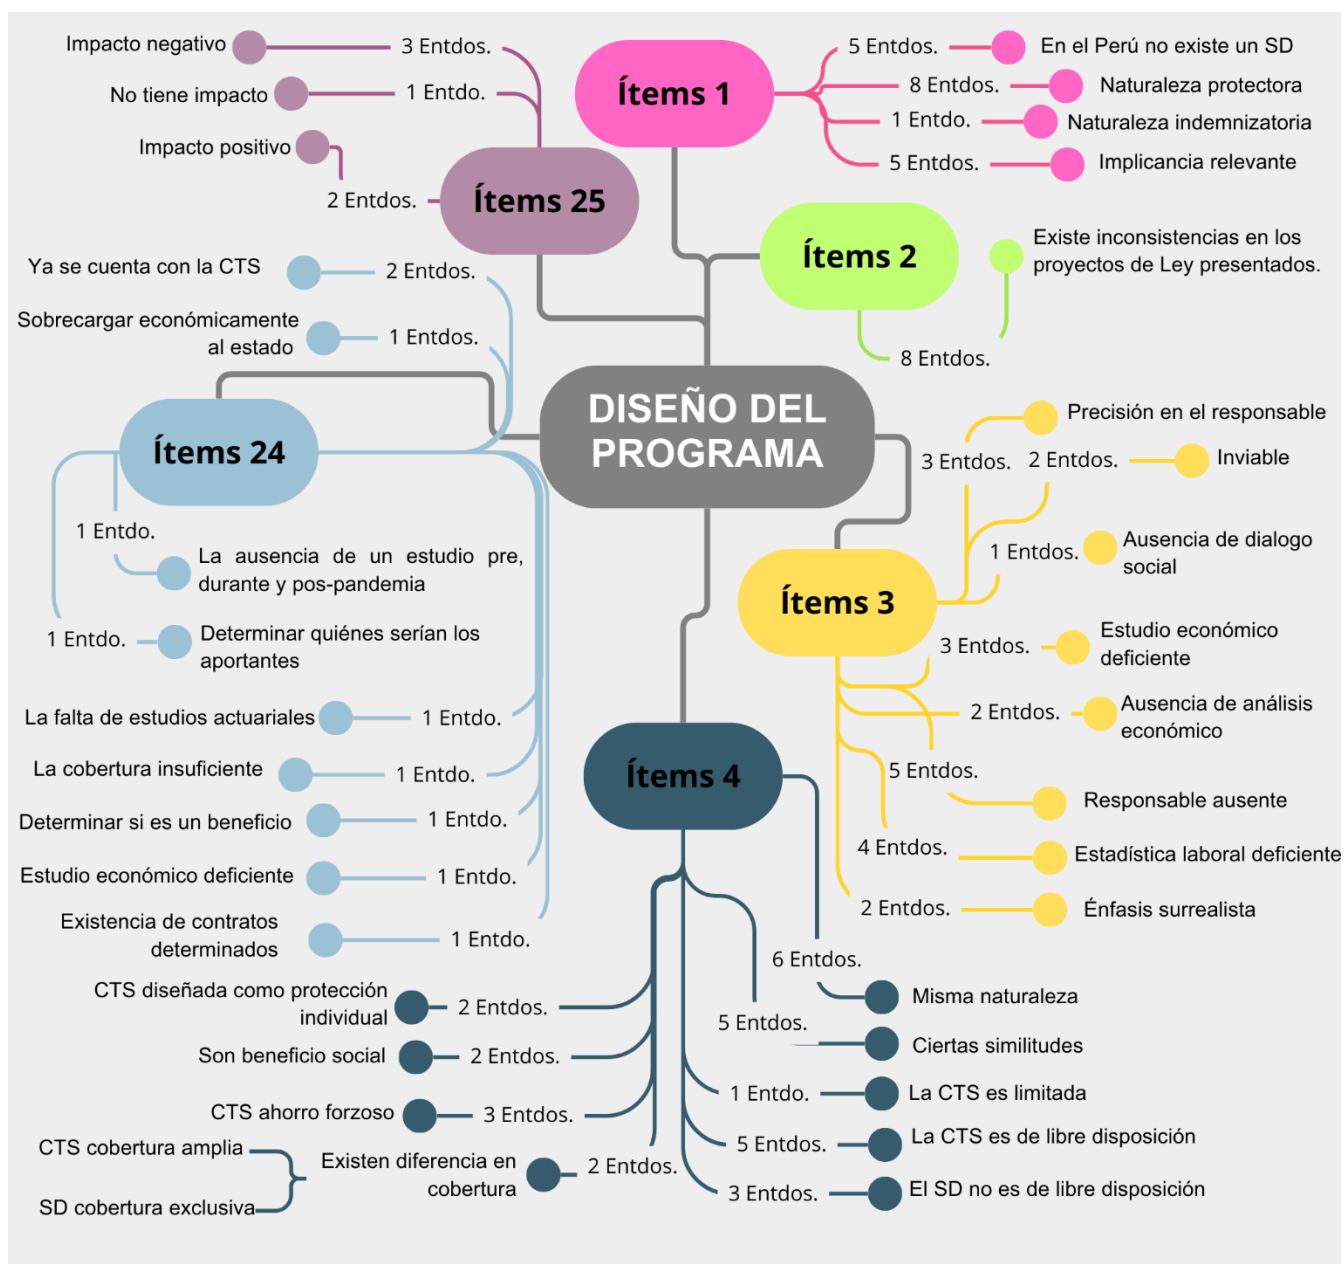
DISEÑO DEL PROGRAMA

Ítems 1
5 Entdos. En el Perú no existe un SD
8 Entdos. Naturaleza protectora
1 Entdo. Naturaleza indemnizatoria
5 Entdos. Implicancia relevante

Ítems 25
Impacto negativo 3 Entdos.
No tiene impacto 1 Entdo.
Impacto positivo 2 Entdos.

Ítems 2
Existe inconsistencias en los proyectos de Ley presentados.
8 Entdos.

Ítems 24
Ya se cuenta con la CTS 2 Entdos.
Sobrecargar económicamente al estado 1 Entdos.
1 Entdo. La ausencia de un estudio pre, durante y pos-pandemia
1 Entdo. Determinar quiénes serían los aportantes
La falta de estudios actuariales 1 Entdo.
La cobertura insuficiente 1 Entdo.
Determinar si es un beneficio 1 Entdo.
Estudio económico deficiente 1 Entdo.
Existencia de contratos determinados 1 Entdo.

Ítems 3
3 Entdos. Precisión en el responsable
2 Entdos. Inviable
1 Entdos. Ausencia de dialogo social
3 Entdos. Estudio económico deficiente
2 Entdos. Ausencia de análisis económico
5 Entdos. Responsable ausente
4 Entdos. Estadística laboral deficiente
2 Entdos. Énfasis surrealista

Ítems 4
6 Entdos. Misma naturaleza
5 Entdos. Ciertas similitudes
1 Entdo. La CTS es limitada
5 Entdos. La CTS es de libre disposición
3 Entdos. El SD no es de libre disposición
CTS diseñada como protección individual 2 Entdos.
Son beneficio social 2 Entdos.
CTS ahorro forzoso 3 Entdos.
CTS cobertura amplia
SD cobertura exclusiva
Existen diferencia en cobertura 2 Entdos.